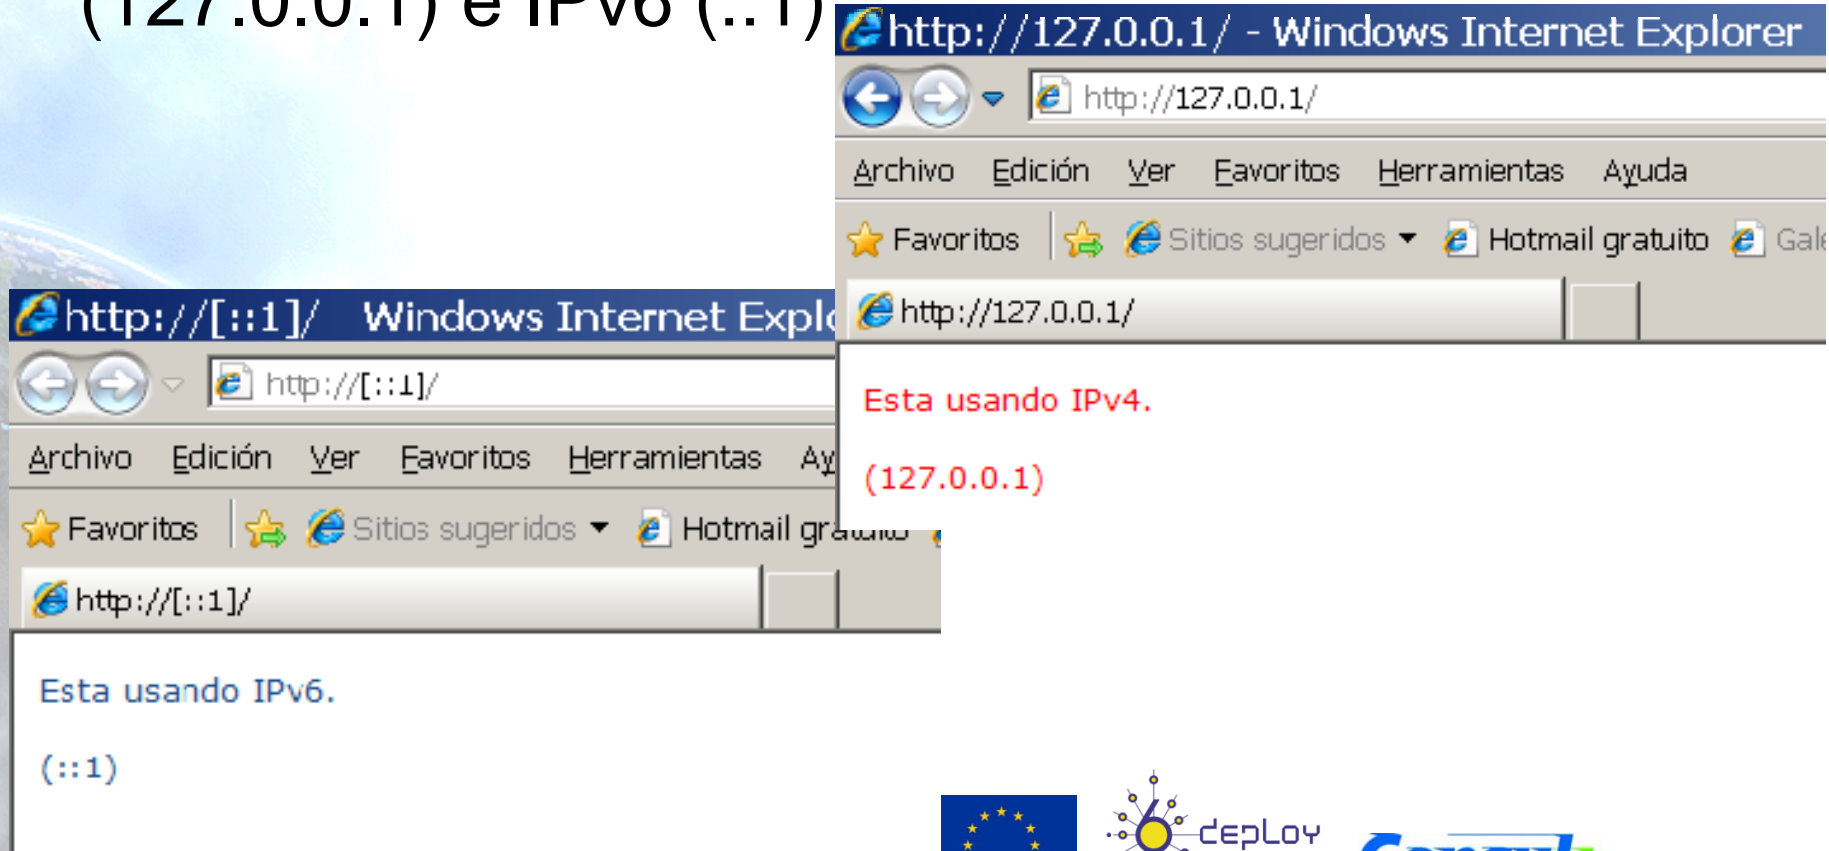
(127.0.0.1) e IPv6 (::1)

http://127.0.0.1/ - Windows Internet Explorer

http://127.0.0.1/

Archivo Edición Ver Favoritos Herramientas Ayuda

Favoritos Sitios sugeridos Hotmail gratuito Gal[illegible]

http://127.0.0.1/

Esta usando IPv4.

(127.0.0.1)

http://[::1]/ Windows Internet Expl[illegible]

http://[::1]/

Archivo Edición Ver Favoritos Herramientas Ay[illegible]

Favoritos Sitios sugeridos Hotmail gra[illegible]

http://[::1]/

Esta usando IPv6.

(::1)

deploy